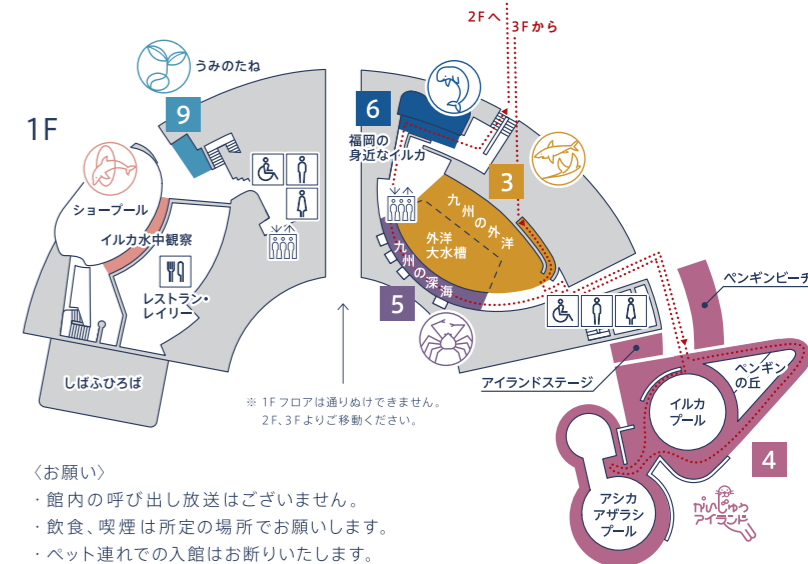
2Fへ　3Fから

うみのたね

9

1F

6

福岡の身近なイルカ

3

ショープール

イルカ水中観察

九州の外洋

外洋大水槽

九州の深海

5

レストラン・レイリー

しばふひろば

ペンギンビーチ

ペンギンの丘

アイランドステージ

イルカプール

4

アシカアザラシプール

かいじゅうアイランド

※ 1Fフロアは通りぬけできません。
2F、3Fよりご移動ください。

〈お願い〉
・館内の呼び出し放送はございません。
・飲食、喫煙は所定の場所でお願いします。
・ペット連れでの入館はお断りいたします。